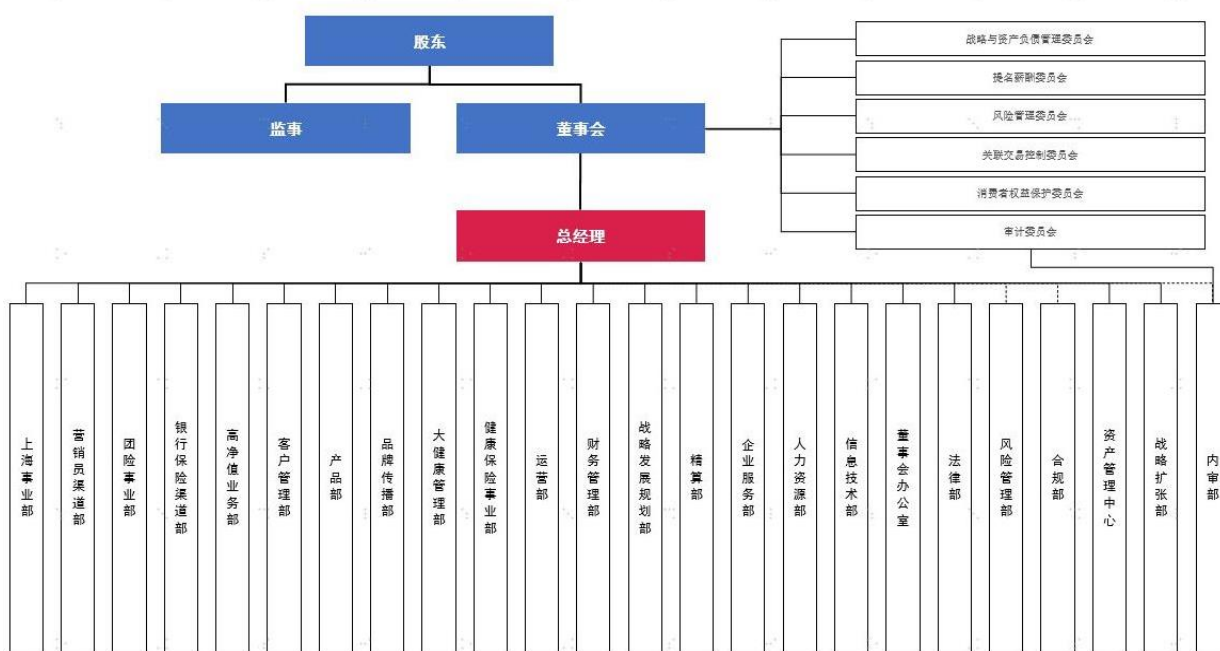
股东

监事

董事会

战略与资产负债管理委员会

提名薪酬委员会

风险管理委员会

关联交易控制委员会

消费者权益保护委员会

审计委员会

总经理

上海事业部

营销员渠道部

团险事业部

银行保险渠道部

高净值业务部

客户管理部

产品部

品牌传播部

大健康管理部

健康保险事业部

运营部

财务管理部

战略发展规划部

精算部

企业服务部

人力资源部

信息技术部

董事会办公室

法律部

风险管理部

合规部

资产管理中心

战略扩张部

内审部